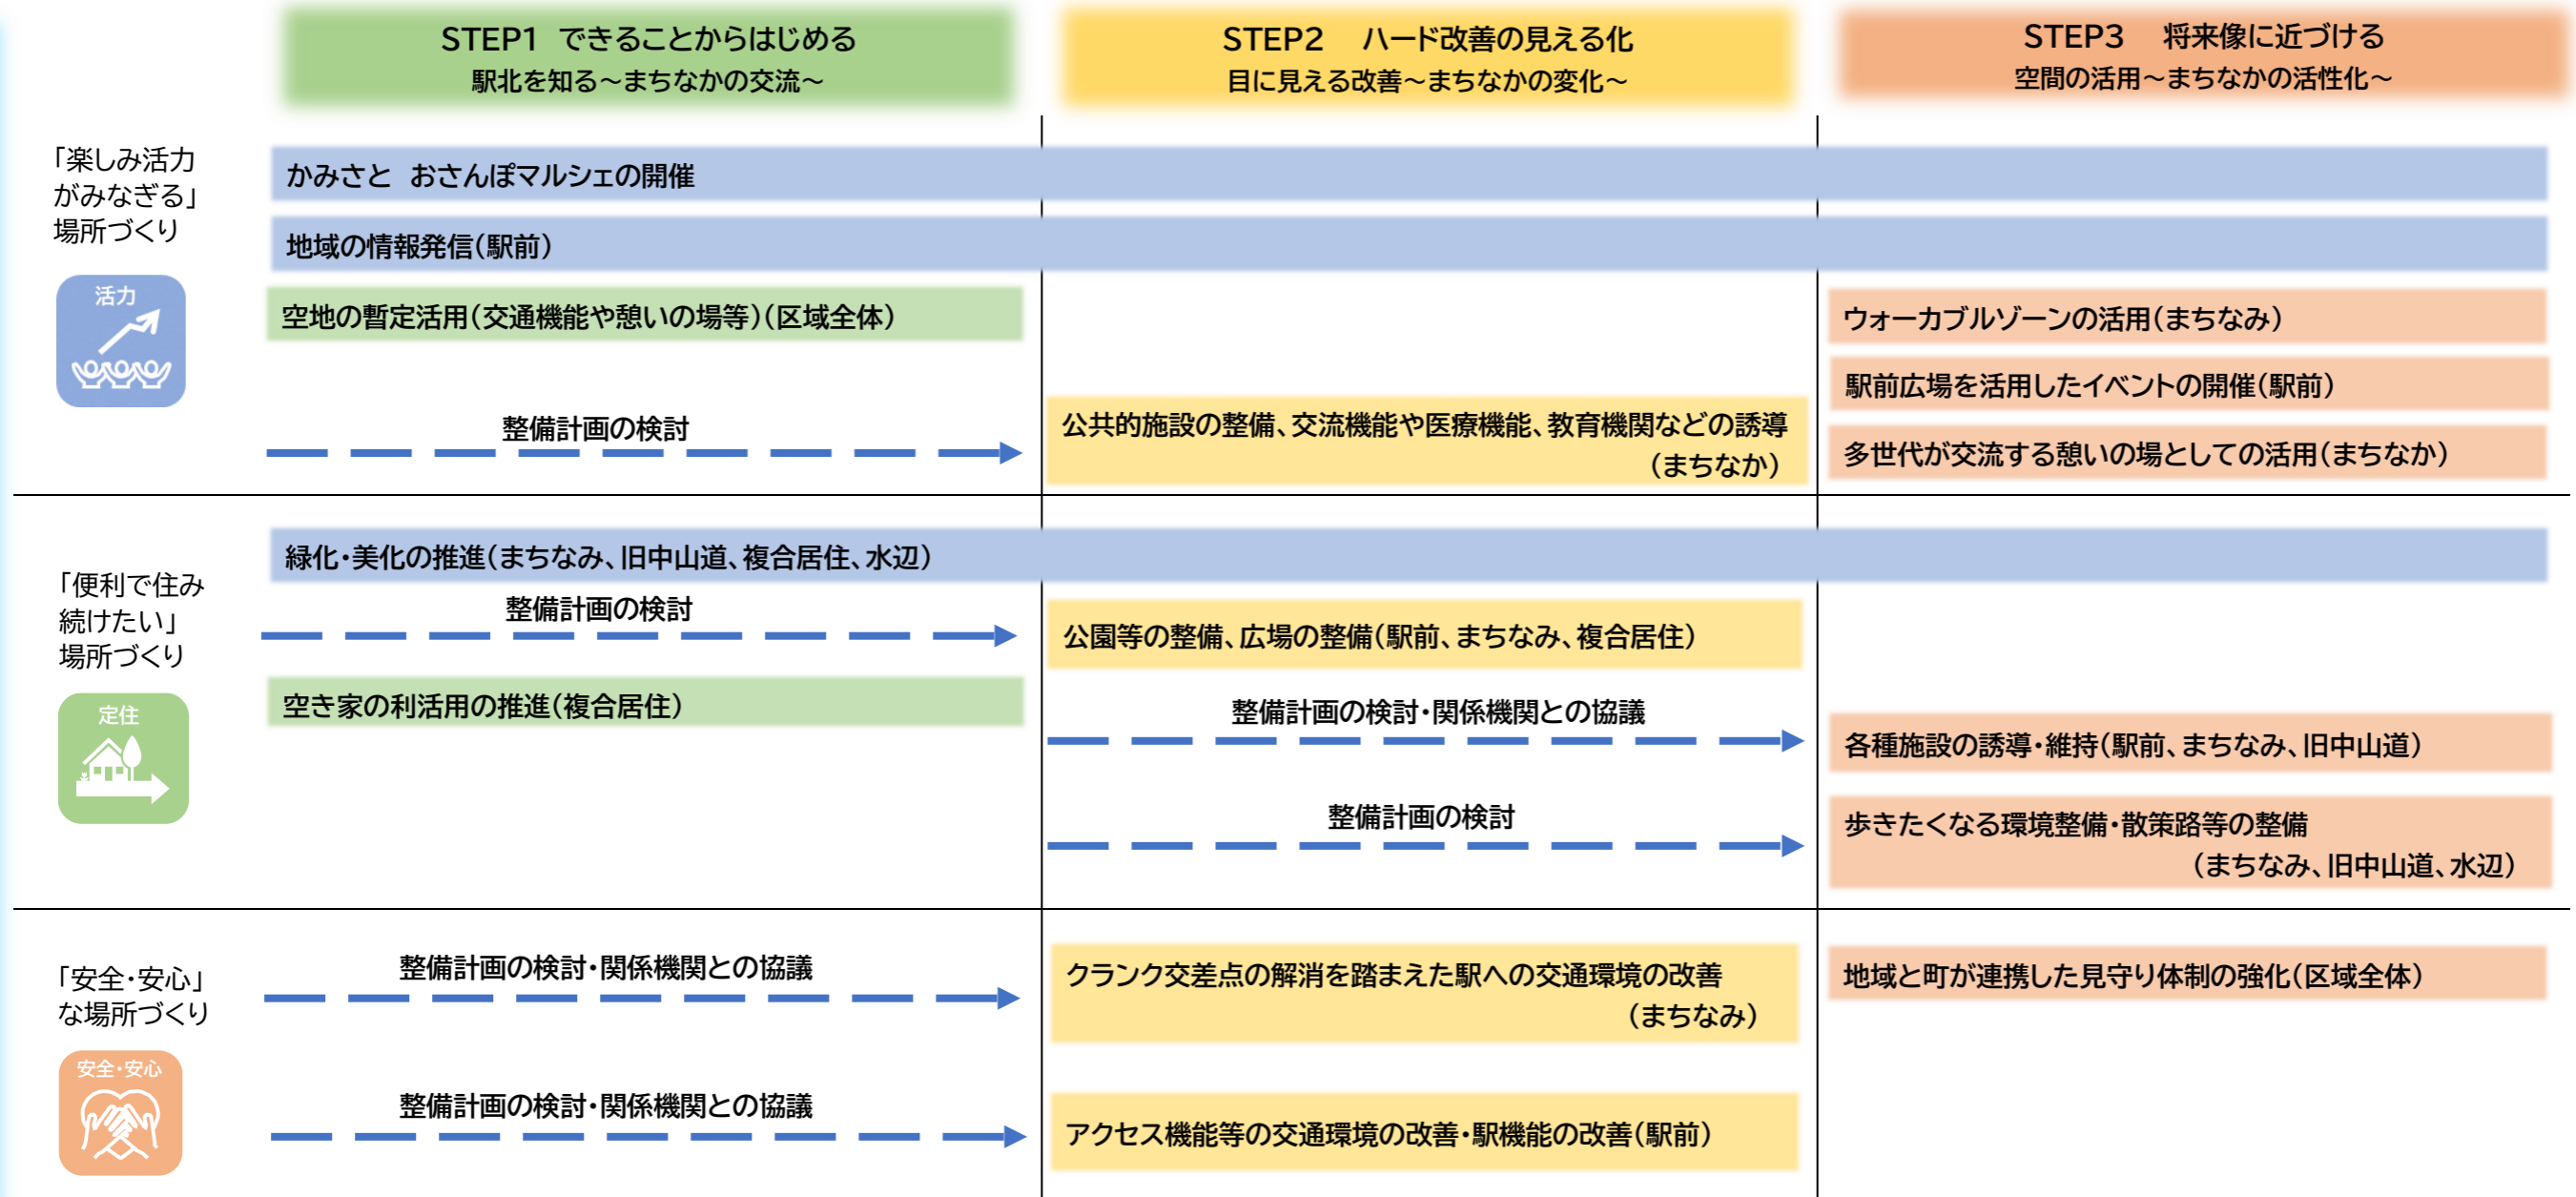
STEP1 できることからはじめる
駅北を知る～まちなかの交流～

STEP2 ハード改善の見える化
目に見える改善～まちなかの変化～

STEP3 将来像に近づける
空間の活用～まちなかの活性化～

「楽しみ活力がみなぎる」場所づくり

活力

かみさと おさんぽマルシェの開催

地域の情報発信(駅前)

空地の暫定活用(交通機能や憩いの場等)(区域全体)

ウォーカブルゾーンの活用(まちなみ)

駅前広場を活用したイベントの開催(駅前)

整備計画の検討

公共的施設の整備、交流機能や医療機能、教育機関などの誘導(まちなか)

多世代が交流する憩いの場としての活用(まちなか)

「便利で住み続けたい」場所づくり

定住

緑化・美化の推進(まちなみ、旧中山道、複合居住、水辺)

整備計画の検討

公園等の整備、広場の整備(駅前、まちなみ、複合居住)

空き家の利活用の推進(複合居住)

整備計画の検討・関係機関との協議

各種施設の誘導・維持(駅前、まちなみ、旧中山道)

整備計画の検討

歩きたくなる環境整備・散策路等の整備(まちなみ、旧中山道、水辺)

「安全・安心」な場所づくり

安全・安心

整備計画の検討・関係機関との協議

クランク交差点の解消を踏まえた駅への交通環境の改善(まちなみ)

地域と町が連携した見守り体制の強化(区域全体)

整備計画の検討・関係機関との協議

アクセス機能等の交通環境の改善・駅機能の改善(駅前)